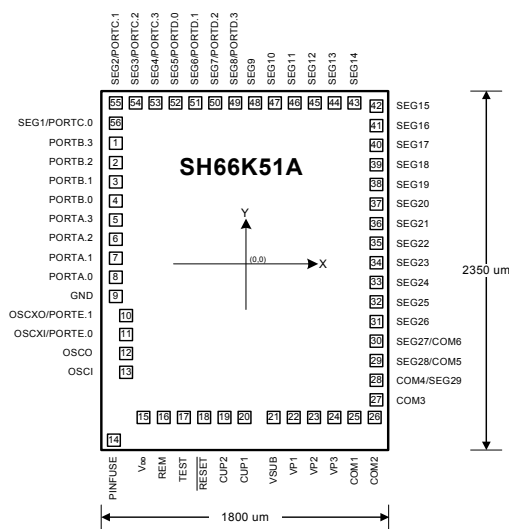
SEG2/PORTC.1
SEG3/PORTC.2
SEG4/PORTC.3
SEG5/PORTD.0
SEG6/PORTD.1
SEG7/PORTD.2
SEG8/PORTD.3
SEG9
SEG10
SEG11
SEG12
SEG13
SEG14

55 54 53 52 51 50 49 48 47 46 45 44 43

SEG1/PORTC.0 56
PORTB.3 1
PORTB.2 2
PORTB.1 3
PORTB.0 4
PORTA.3 5
PORTA.2 6
PORTA.1 7
PORTA.0 8
GND 9
OSCXO/PORTE.1 10
OSCXI/PORTE.0 11
OSCO 12
OSCI 13
14

SH66K51A

Y
(0,0)
X

42 SEG15
41 SEG16
40 SEG17
39 SEG18
38 SEG19
37 SEG20
36 SEG21
35 SEG22
34 SEG23
33 SEG24
32 SEG25
31 SEG26
30 SEG27/COM6
29 SEG28/COM5
28 COM4/SEG29
27 COM3

2350 um

15 16 17 18 19 20 21 22 23 24 25 26

PINFUSE
$V_{DD}$
REM
TEST
$\overline{RESET}$
CUP2
CUP1
VSUB
VP1
VP2
VP3
COM1
COM2

1800 um